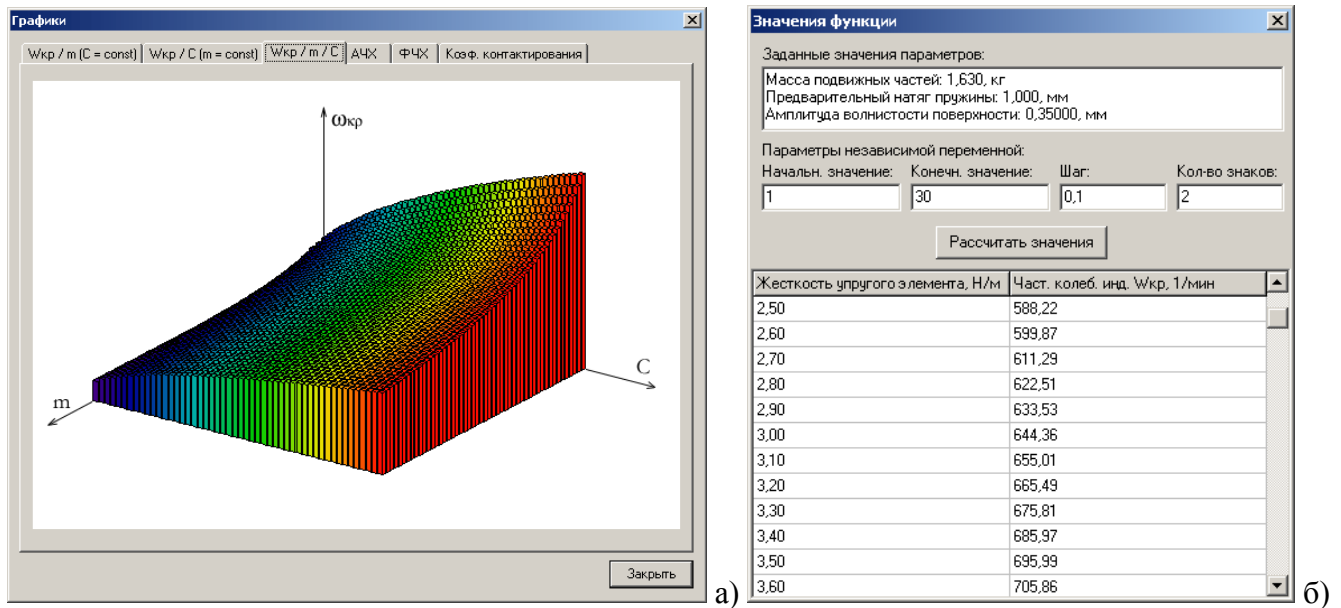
Графики

Wкр / m (C = const) | Wкр / C (m = const) | Wкр / m / C | АЧХ | ФЧХ | Коэф. контактирования

$\omega$кр

C

m

Закрыть

а)

Значения функции

Заданные значения параметров:

Масса подвижных частей: 1,630, кг
Предварительный натяг пружины: 1,000, мм
Амплитуда волнистости поверхности: 0,35000, мм

Параметры независимой переменной:

Начальн. значение: 1
Конечн. значение: 30
Шаг: 0,1
Кол-во знаков: 2

Рассчитать значения

| Жесткость упругого элемента, Н/м | Част. колеб. инд. Wкр, 1/мин |
|---|---|
| 2,50 | 588,22 |
| 2,60 | 599,87 |
| 2,70 | 611,29 |
| 2,80 | 622,51 |
| 2,90 | 633,53 |
| 3,00 | 644,36 |
| 3,10 | 655,01 |
| 3,20 | 665,49 |
| 3,30 | 675,81 |
| 3,40 | 685,97 |
| 3,50 | 695,99 |
| 3,60 | 705,86 |

б)